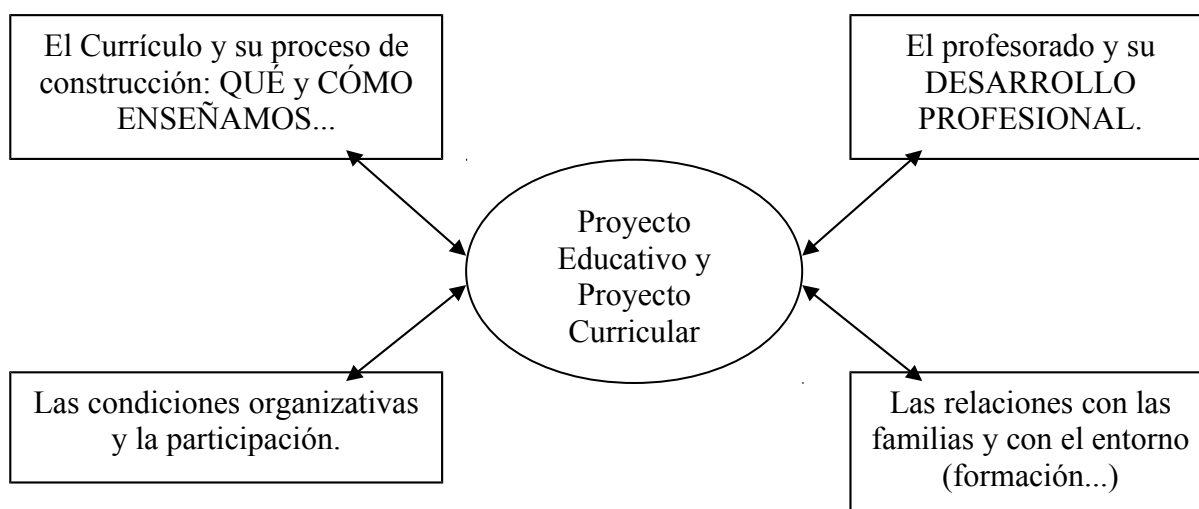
El Currículo y su proceso de construcción: QUÉ y CÓMO ENSEÑAMOS...

El profesorado y su DESARROLLO PROFESIONAL.

Proyecto Educativo y Proyecto Curricular

Las condiciones organizativas y la participación.

Las relaciones con las familias y con el entorno (formación...)